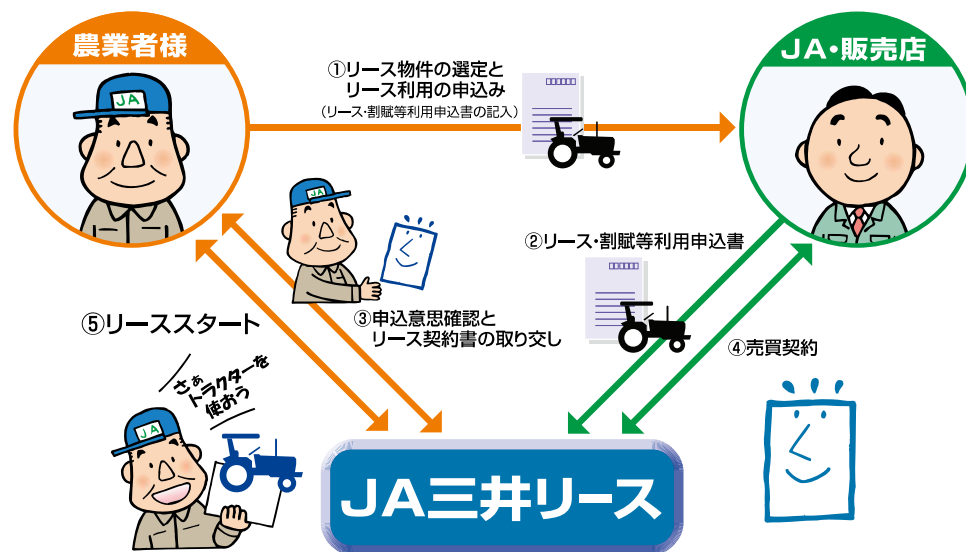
農業者様

JA

①リース物件の選定と
リース利用の申込み
（リース・割賦等利用申込書の記入）

JA・販売店

JA

②リース・割賦等利用申込書

③申込意思確認と
リース契約書の取り交し

⑤リーススタート

さぁ
トラクターを
使おう

JA

④売買契約

JA三井リース